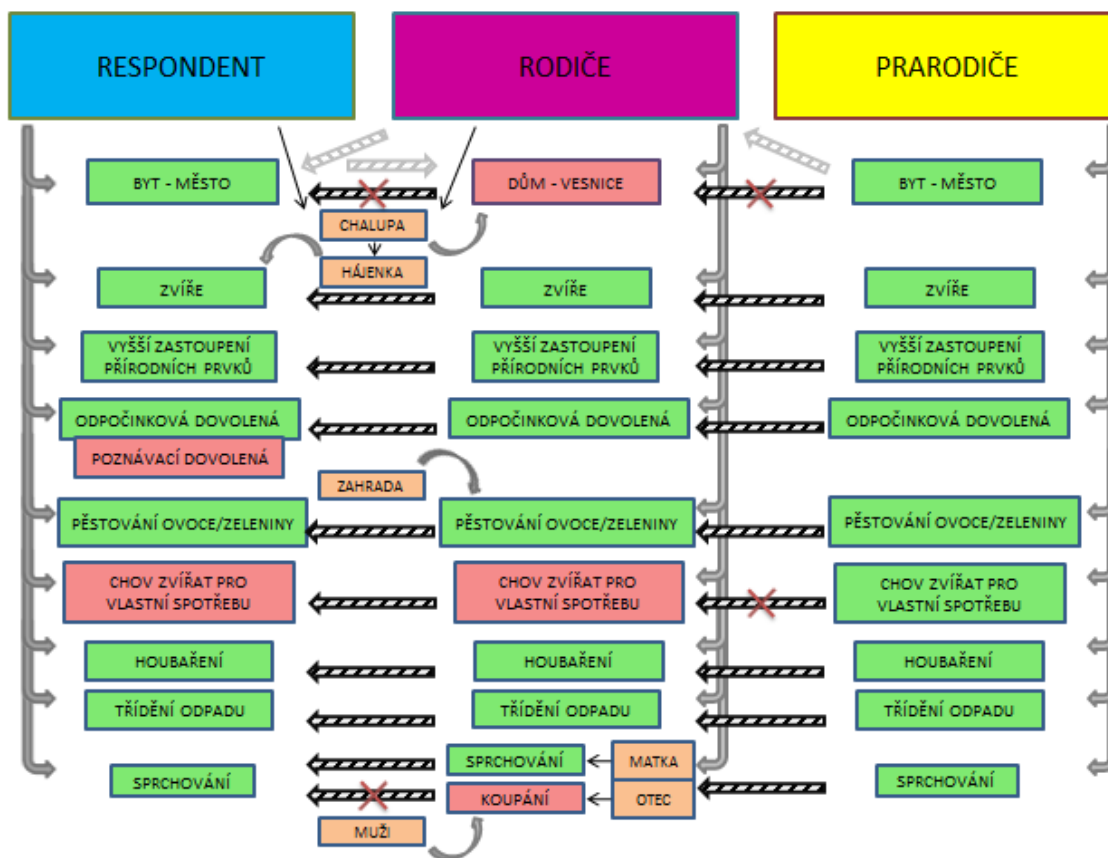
RESPONDENT

RODIČE

PRARODIČE

BYT - MĚSTO

DŮM - VESNICE

BYT - MĚSTO

CHALUPA

HÁJENKA

ZVÍŘE

ZVÍŘE

ZVÍŘE

VYŠŠÍ ZASTOUPENÍ PŘÍRODNÍCH PRVKŮ

VYŠŠÍ ZASTOUPENÍ PŘÍRODNÍCH PRVKŮ

VYŠŠÍ ZASTOUPENÍ PŘÍRODNÍCH PRVKŮ

ODPOČINKOVÁ DOVOLENÁ

ODPOČINKOVÁ DOVOLENÁ

ODPOČINKOVÁ DOVOLENÁ

POZNÁVACÍ DOVOLENÁ

ZAHRADA

PĚSTOVÁNÍ OVOCE/ZELENINY

PĚSTOVÁNÍ OVOCE/ZELENINY

PĚSTOVÁNÍ OVOCE/ZELENINY

CHOV ZVÍŘAT PRO VLASTNÍ SPOTŘEBU

CHOV ZVÍŘAT PRO VLASTNÍ SPOTŘEBU

CHOV ZVÍŘAT PRO VLASTNÍ SPOTŘEBU

HOUBAŘENÍ

HOUBAŘENÍ

HOUBAŘENÍ

TŘÍDĚNÍ ODPADU

TŘÍDĚNÍ ODPADU

TŘÍDĚNÍ ODPADU

SPRCHOVÁNÍ

MATKA

SPRCHOVÁNÍ

SPRCHOVÁNÍ

KOUPÁNÍ

OTEC

MUŽI